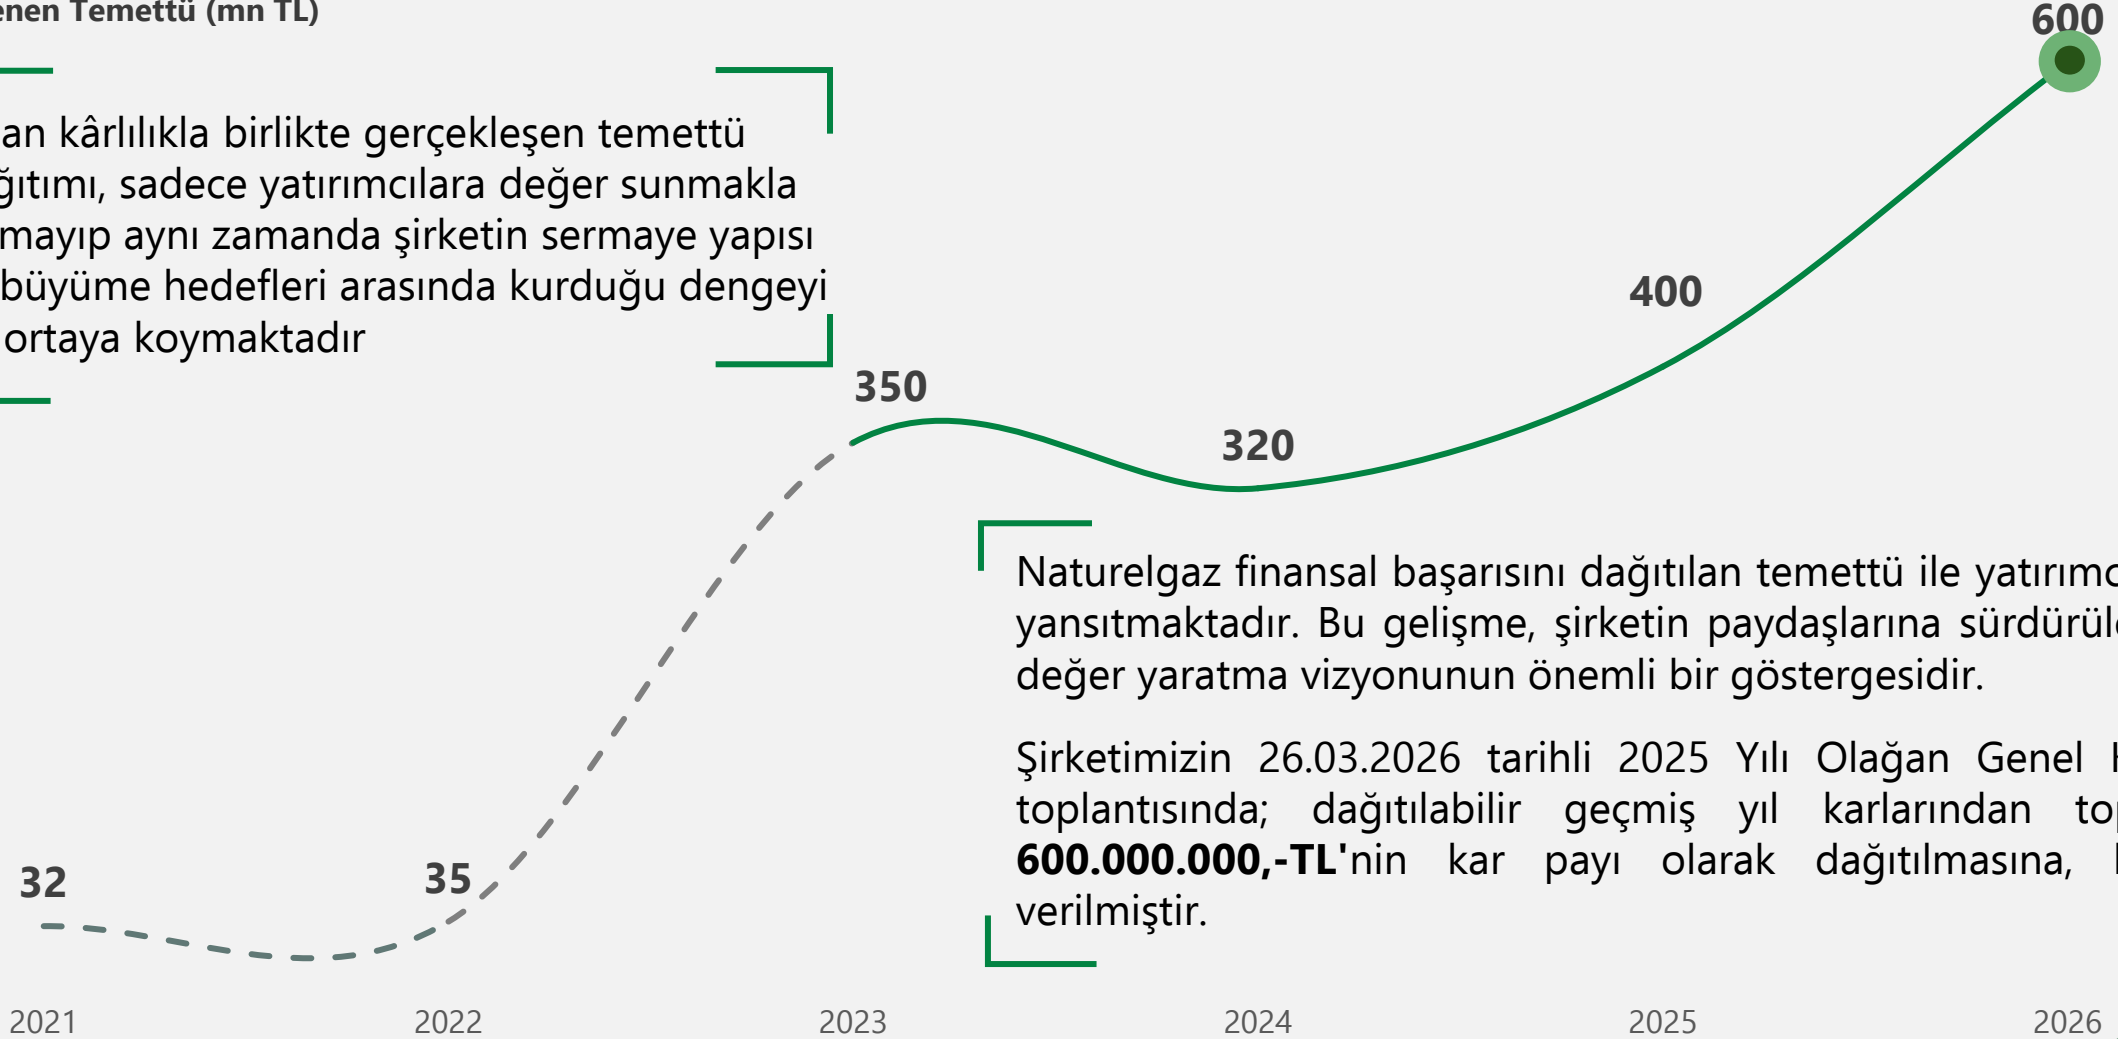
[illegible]enen Temettü (mn TL)

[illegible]an kârlılıkla birlikte gerçekleşen temettü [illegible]ğıtımı, sadece yatırımcılara değer sunmakla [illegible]mayıp aynı zamanda şirketin sermaye yapısı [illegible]büyüme hedefleri arasında kurduğu dengeyi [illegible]ortaya koymaktadır

600

400

350

320

Naturelgaz finansal başarısını dağıtılan temettü ile yatırım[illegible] yansıtmaktadır. Bu gelişme, şirketin paydaşlarına sürdürül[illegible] değer yaratma vizyonunun önemli bir göstergesidir.

Şirketimizin 26.03.2026 tarihli 2025 Yılı Olağan Genel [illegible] toplantısında; dağıtılabilir geçmiş yıl karlarından to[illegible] **600.000.000,-TL'**nin kar payı olarak dağıtılmasına, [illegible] verilmiştir.

32

35

2021

2022

2023

2024

2025

2026